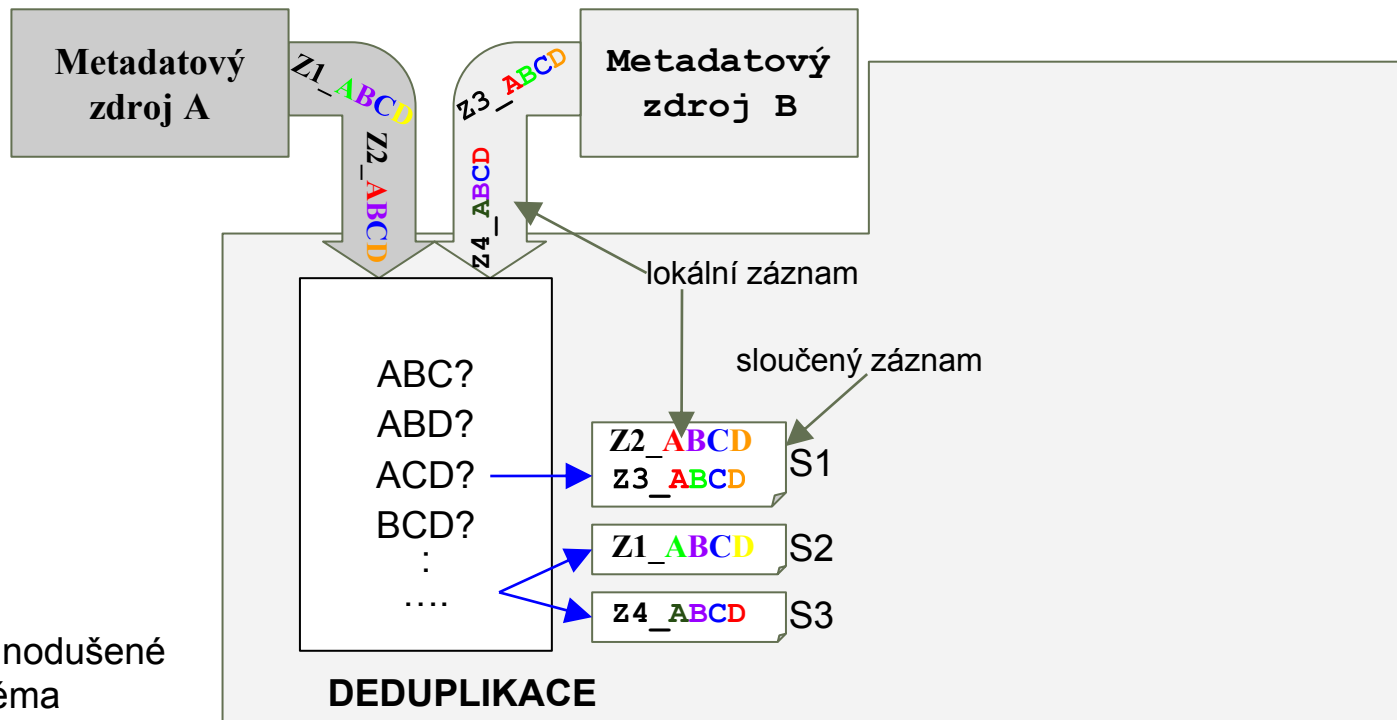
Metadatový zdroj A

Metadatový zdroj B

Z1_ABCD

Z2_ABCD

Z3_ABCD

Z4_ABCD

lokální záznam

sloučený záznam

ABC?
ABD?
ACD?
BCD?
:
….

Z2_ABCD
Z3_ABCD
S1

Z1_ABCD
S2

Z4_ABCD
S3

nodušené
éma

DEDUPLIKACE